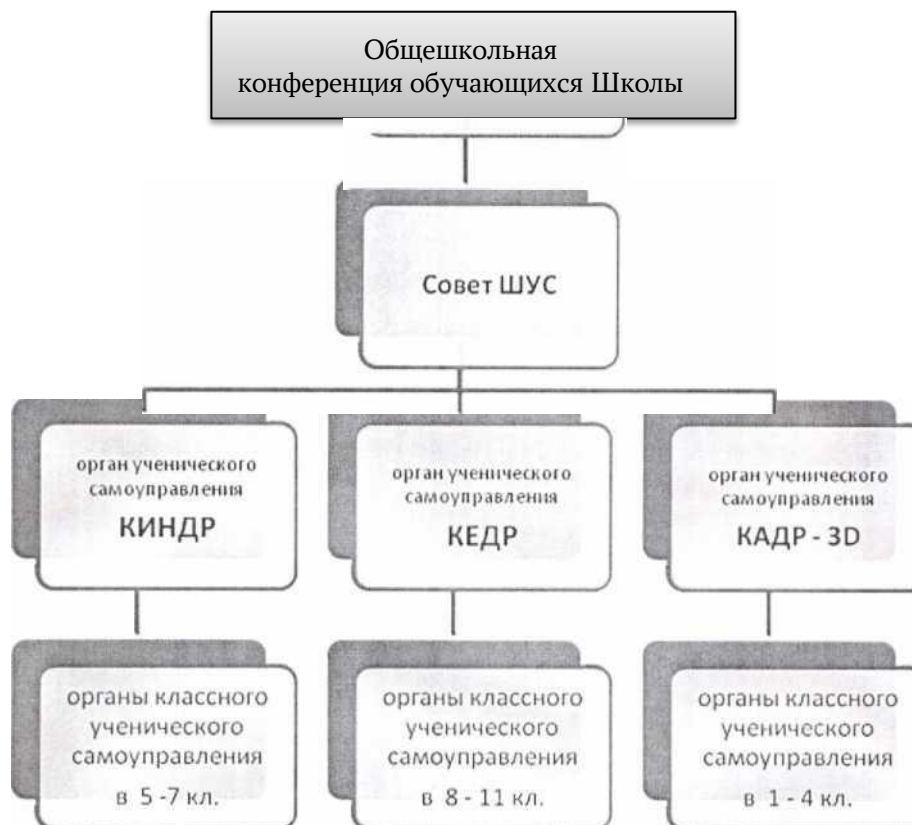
Общешкольная конференция обучающихся Школы

Совет ШУС

орган ученического самоуправления
КИНДР

орган ученического самоуправления
КЕДР

орган ученического самоуправления
КАДР - 3D

органы классного ученического самоуправления в 5 -7 кл.

органы классного ученического самоуправления в 8 - 11 кл.

органы классного ученического самоуправления в 1 - 4 кл.